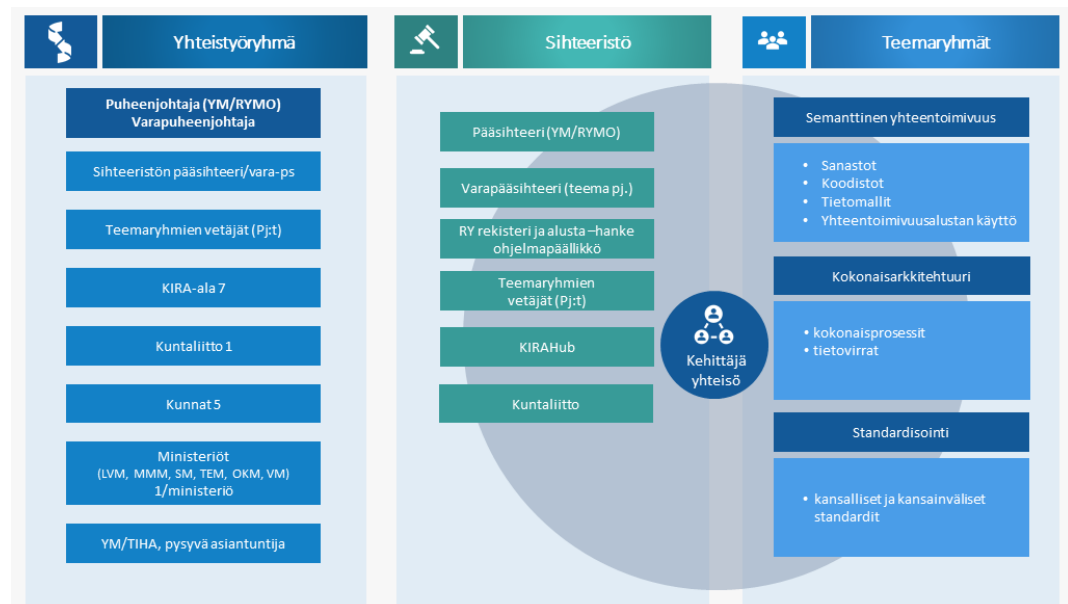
Yhteistyöryhmä

Puheenjohtaja (YM/RYMO)
Varapuheenjohtaja

Sihteeristön pääsihteeri/vara-ps

Teemaryhmien vetäjät (Pj:t)

KIRA-ala 7

Kuntaliitto 1

Kunnat 5

Ministeriöt
(LVM, MMM, SM, TEM, OKM, VM)
1/ministeriö

YM/TIHA, pysyvä asiantuntija

Sihteeristö

Pääsihteeri (YM/RYMO)

Varapääsihteeri (teema pj.)

RY rekisteri ja alusta –hanke ohjelmapäällikkö

Teemaryhmien vetäjät (Pj:t)

KIRAHub

Kuntaliitto

Kehittäjä yhteisö

Teemaryhmät

Semanttinen yhteentoimivuus

- Sanastot
- Koodistot
- Tietomallit
- Yhteentoimivuusalustan käyttö

Kokonaisarkkitehtuuri

- kokonaisprosessit
- tietovirrat

Standardisointi

- kansalliset ja kansainväliset standardit